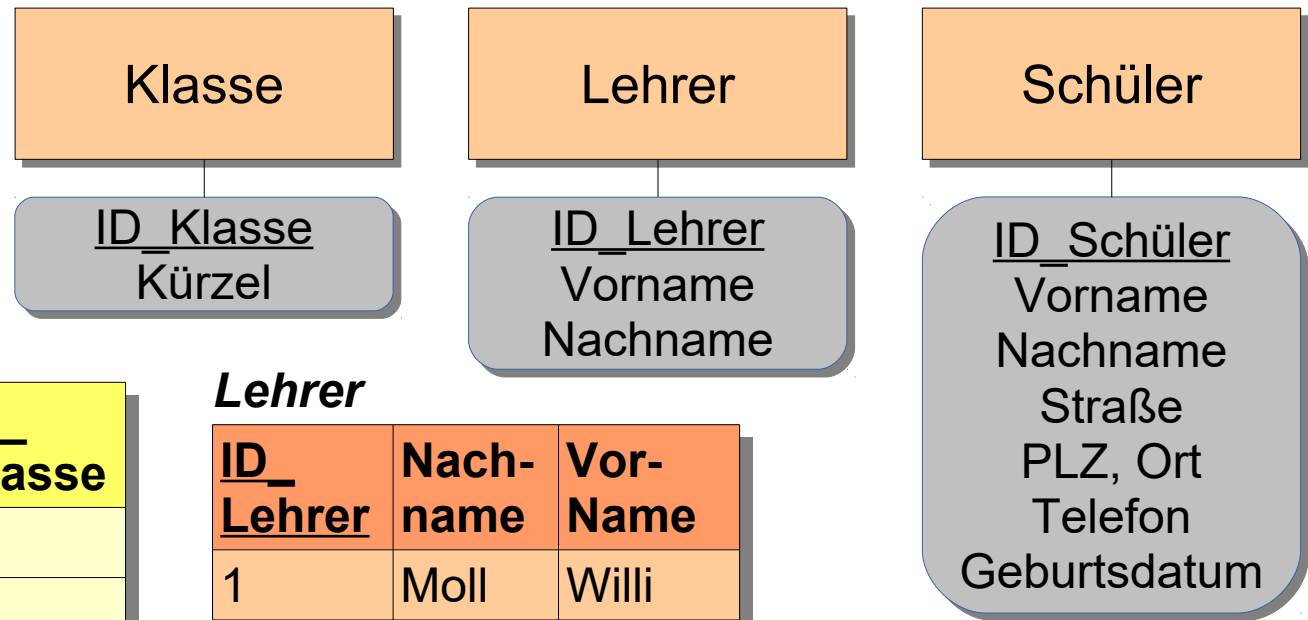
Klasse

ID_Klasse
Kürzel

Lehrer

ID_Lehrer
Vorname
Nachname

Schüler

ID_Schüler
Vorname
Nachname
Straße
PLZ, Ort
Telefon
Geburtsdatum

| _ asse |
|---|
| |
| |

*Lehrer*

| ID_ Lehrer | Nach- name | Vor- Name |
|---|---|---|
| 1 | Moll | Willi |